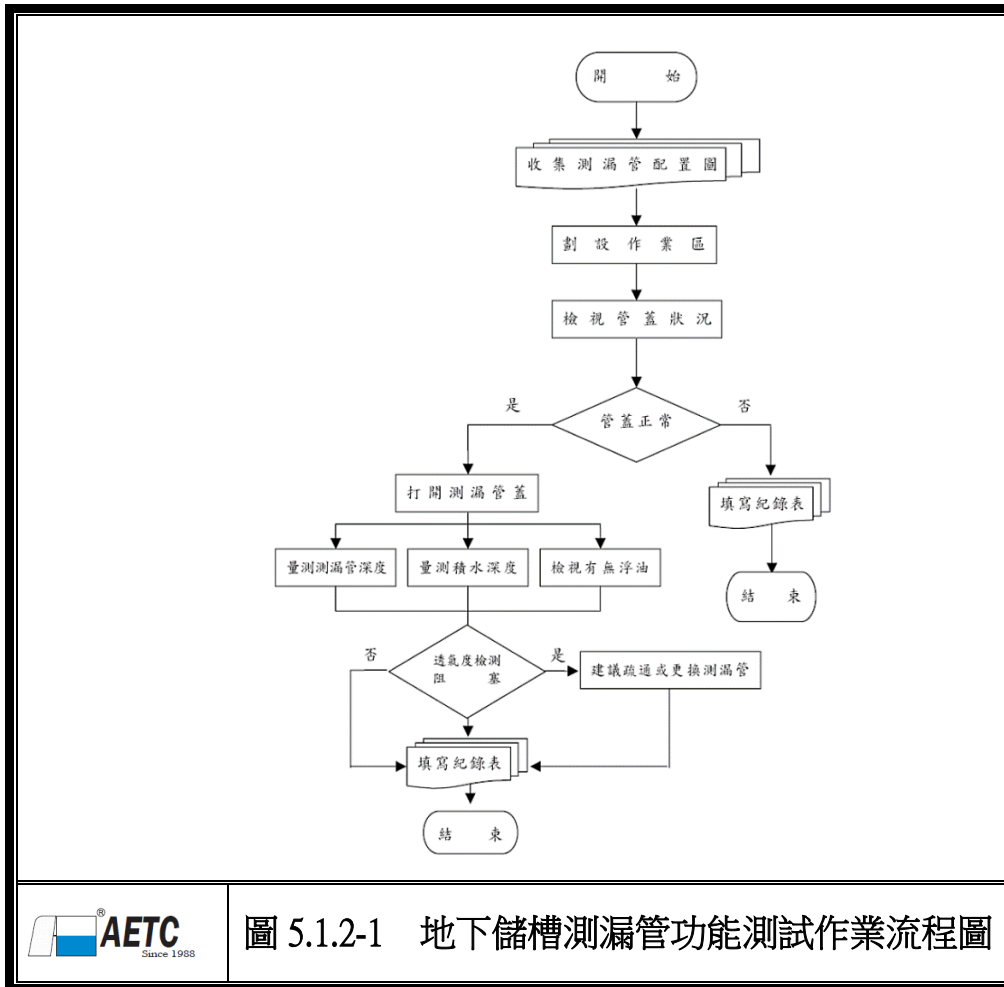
開　始

收集測漏管配置圖

劃設作業區

檢視管蓋狀況

是

管蓋正常

否

打開測漏管蓋

填寫紀錄表

量測測漏管深度

量測積水深度

檢視有無浮油

結　束

否

透氣度檢測
阻　塞

是

建議疏通或更換測漏管

填寫紀錄表

結　束

AETC
Since 1988

圖 5.1.2-1　地下儲槽測漏管功能測試作業流程圖